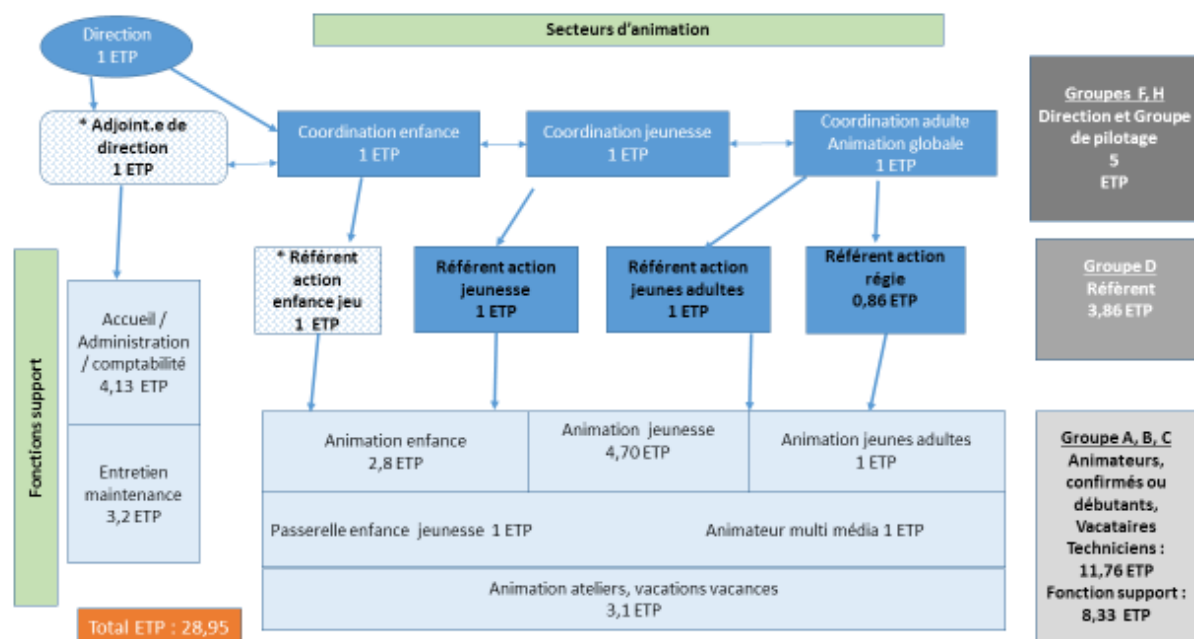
Direction
1 ETP

Secteurs d'animation

Groupes F, H
Direction et Groupe de pilotage
5
ETP

* Adjoint.e de direction
1 ETP

Coordination enfance
1 ETP

Coordination jeunesse
1 ETP

Coordination adulte
Animation globale
1 ETP

Fonctions support

* Référent action enfance jeu
1 ETP

Référent action jeunesse
1 ETP

Référent action jeunes adultes
1 ETP

Référent action régie
0,86 ETP

Groupe D
Référent
3,86 ETP

Accueil / Administration / comptabilité
4,13 ETP

Entretien maintenance
3,2 ETP

Animation enfance
2,8 ETP

Animation jeunesse
4,70 ETP

Animation jeunes adultes
1 ETP

Groupe A, B, C
Animateurs, confirmés ou débutants, Vacataires
Techniciens :
11,76 ETP
Fonction support :
8,33 ETP

Passerelle enfance jeunesse 1 ETP

Animateur multi média 1 ETP

Animation ateliers, vacations vacances
3,1 ETP

Total ETP : 28,95